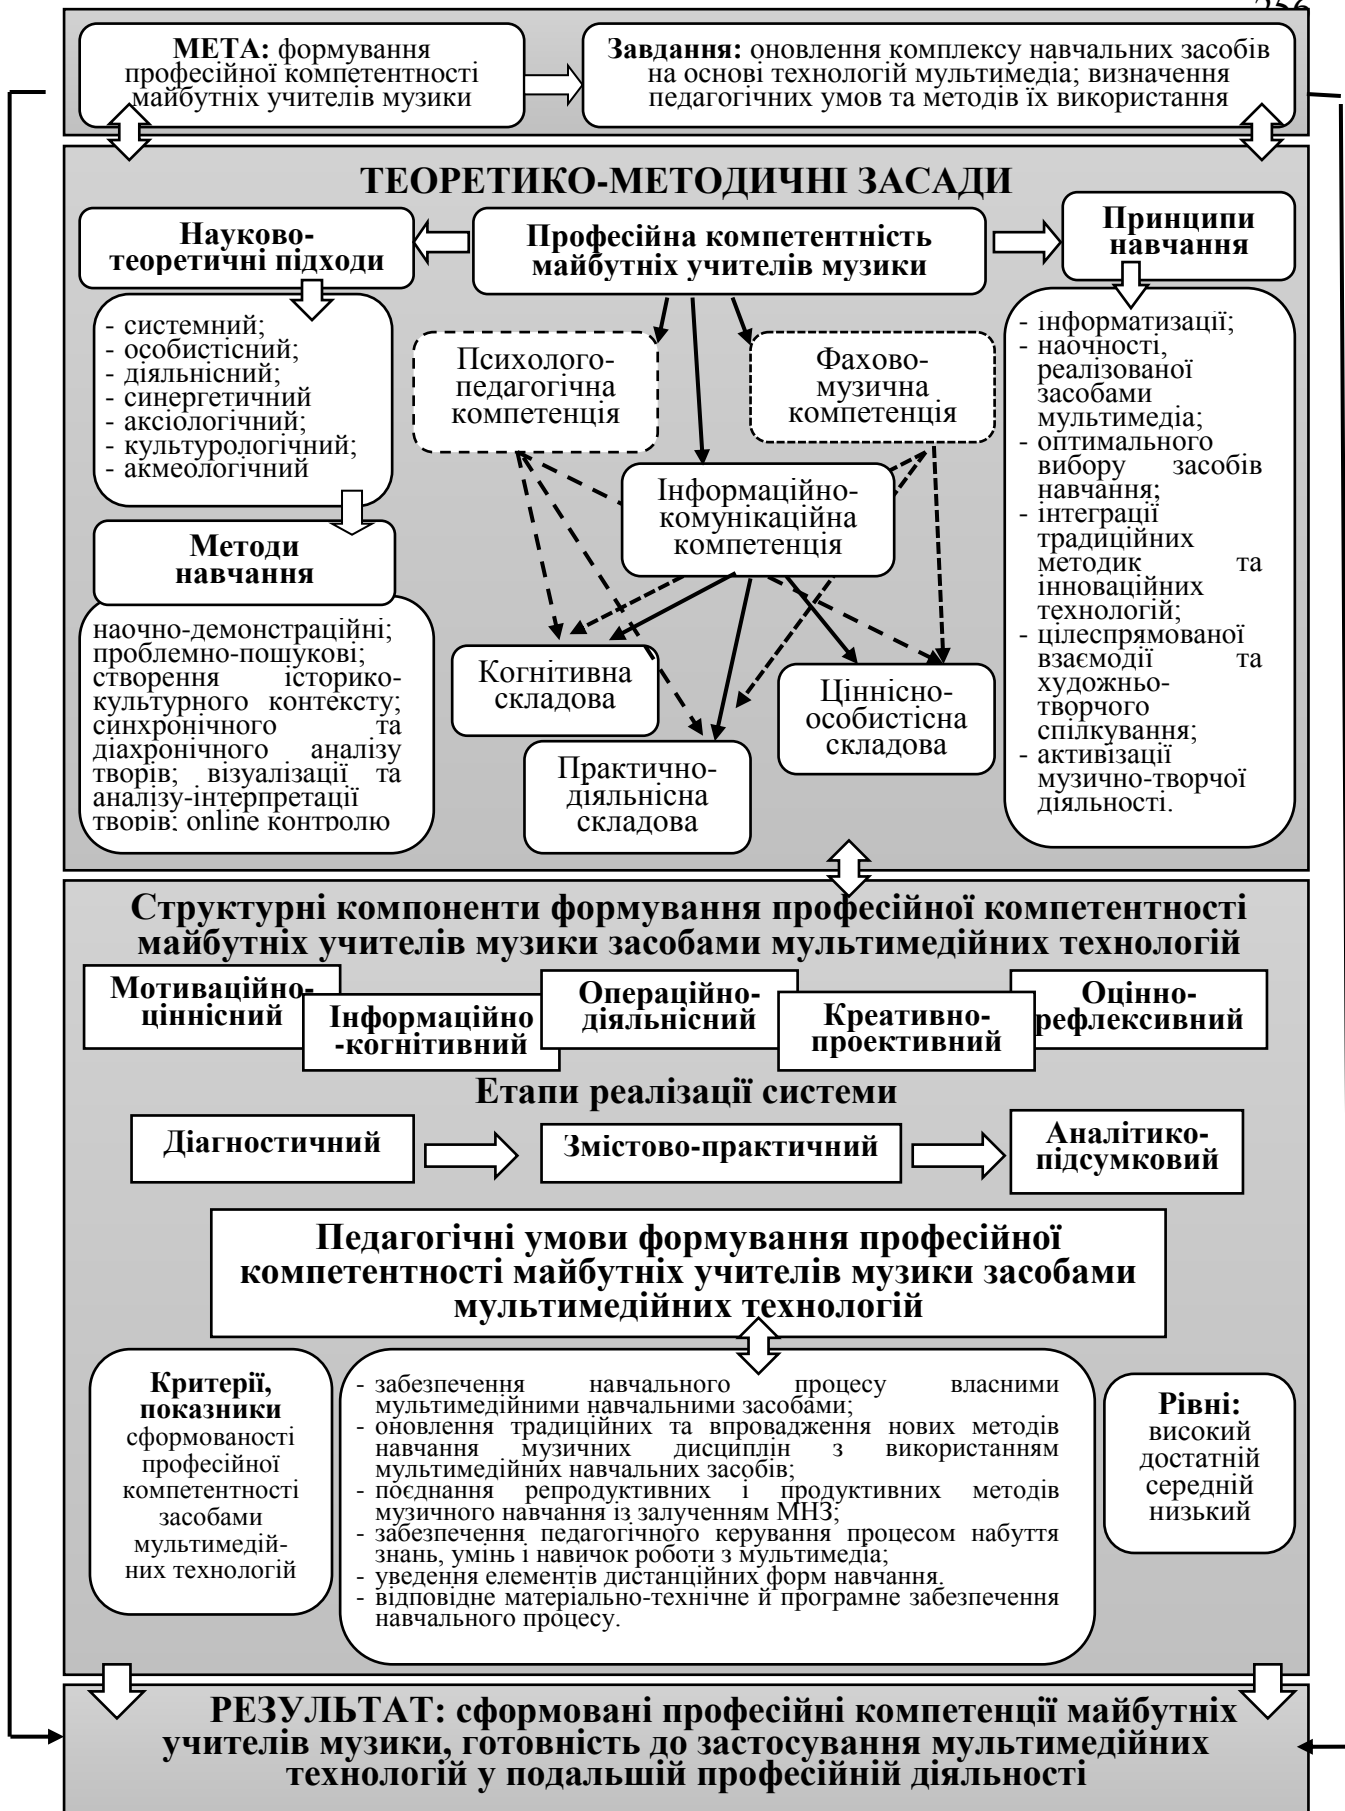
352

**МЕТА:** формування професійної компетентності майбутніх учителів музики

**Завдання:** оновлення комплексу навчальних засобів на основі технологій мультимедіа; визначення педагогічних умов та методів їх використання

**ТЕОРЕТИКО-МЕТОДИЧНІ ЗАСАДИ**

**Науково-теоретичні підходи**

**Професійна компетентність майбутніх учителів музики**

**Принципи навчання**

- системний;
- особистісний;
- діяльнісний;
- синергетичний
- аксіологічний;
- культурологічний;
- акмеологічний

Психолого-педагогічна компетенція

Фахово-музична компетенція

Інформаційно-комунікаційна компетенція

- інформатизації;
- наочності, реалізованої засобами мультимедіа;
- оптимального вибору засобів навчання;
- інтеграції традиційних методик та інноваційних технологій;
- цілеспрямованої взаємодії та художньо-творчого спілкування;
- активізації музично-творчої діяльності.

**Методи навчання**

наочно-демонстраційні; проблемно-пошукові; створення історико-культурного контексту; синхронічного та діахронічного аналізу творів; візуалізації та аналізу-інтерпретації творів; online контролю

Когнітивна складова

Ціннісно-особистісна складова

Практично-діяльнісна складова

**Структурні компоненти формування професійної компетентності майбутніх учителів музики засобами мультимедійних технологій**

**Мотиваційно-ціннісний**

**Інформаційно-когнітивний**

**Операційно-діяльнісний**

**Креативно-проективний**

**Оцінно-рефлексивний**

**Етапи реалізації системи**

**Діагностичний**

**Змістово-практичний**

**Аналітико-підсумковий**

**Педагогічні умови формування професійної компетентності майбутніх учителів музики засобами мультимедійних технологій**

**Критерії, показники** сформованості професійної компетентності засобами мультимедійних технологій

- забезпечення навчального процесу власними мультимедійними навчальними засобами;
- оновлення традиційних та впровадження нових методів навчання музичних дисциплін з використанням мультимедійних навчальних засобів;
- поєднання репродуктивних і продуктивних методів музичного навчання із залученням МНЗ;
- забезпечення педагогічного керування процесом набуття знань, умінь і навичок роботи з мультимедіа;
- уведення елементів дистанційних форм навчання.
- відповідне матеріально-технічне й програмне забезпечення навчального процесу.

**Рівні:** високий достатній середній низький

**РЕЗУЛЬТАТ: сформовані професійні компетенції майбутніх учителів музики, готовність до застосування мультимедійних технологій у подальшій професійній діяльності**